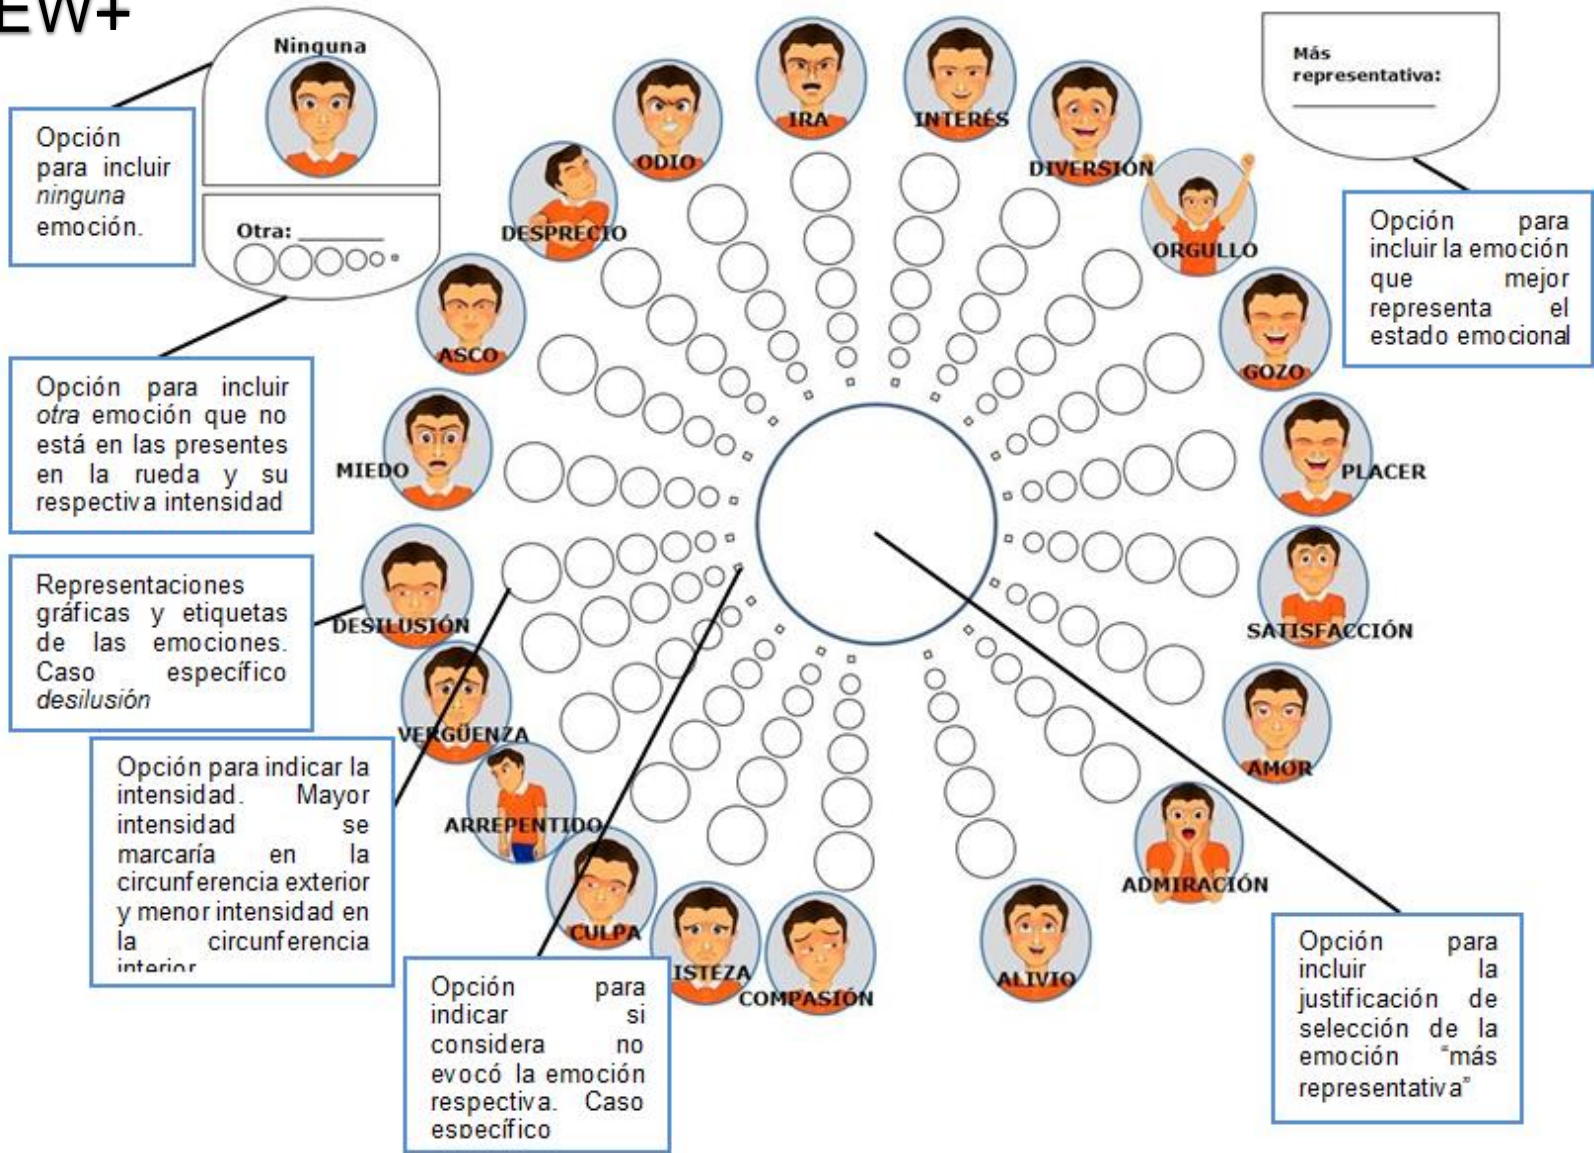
EW+

Ninguna

Opción para incluir *ninguna* emoción.

Otra: ______

Opción para incluir *otra* emoción que no está en las presentes en la rueda y su respectiva intensidad

Representaciones gráficas y etiquetas de las emociones. Caso específico *desilusión*

Opción para indicar la intensidad. Mayor intensidad se marcaría en la circunferencia exterior y menor intensidad en la circunferencia interior

Opción para indicar si considera no evocó la emoción respectiva. Caso específico

IRA
INTERÉS
ODIO
DIVERSIÓN
DESPRECIO
ORGULLO
ASCO
GOZO
MIEDO
PLACER
DESILUSIÓN
SATISFACCIÓN
VERGÜENZA
AMOR
ARREPENTIDO
ADMIRACIÓN
CULPA
ISTEZA
COMPASIÓN
ALIVIO

Más representativa: ______

Opción para incluir la emoción que mejor representa el estado emocional

Opción para incluir la justificación de selección de la emoción "más representativa"